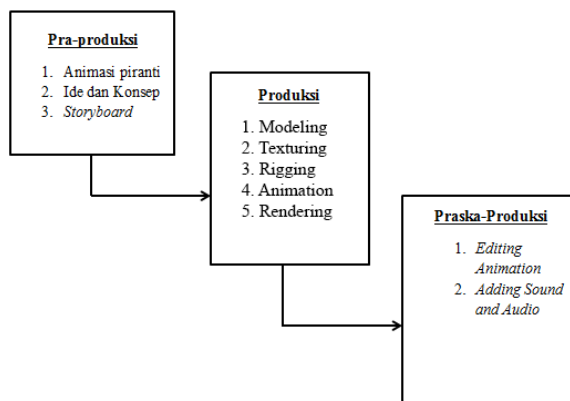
Pra-produksi

1. Animasi piranti
2. Ide dan Konsep
3. *Storyboard*

Produksi

1. Modeling
2. Texturing
3. Rigging
4. Animation
5. Rendering

Praska-Produksi

1. *Editing Animation*
2. *Adding Sound and Audio*